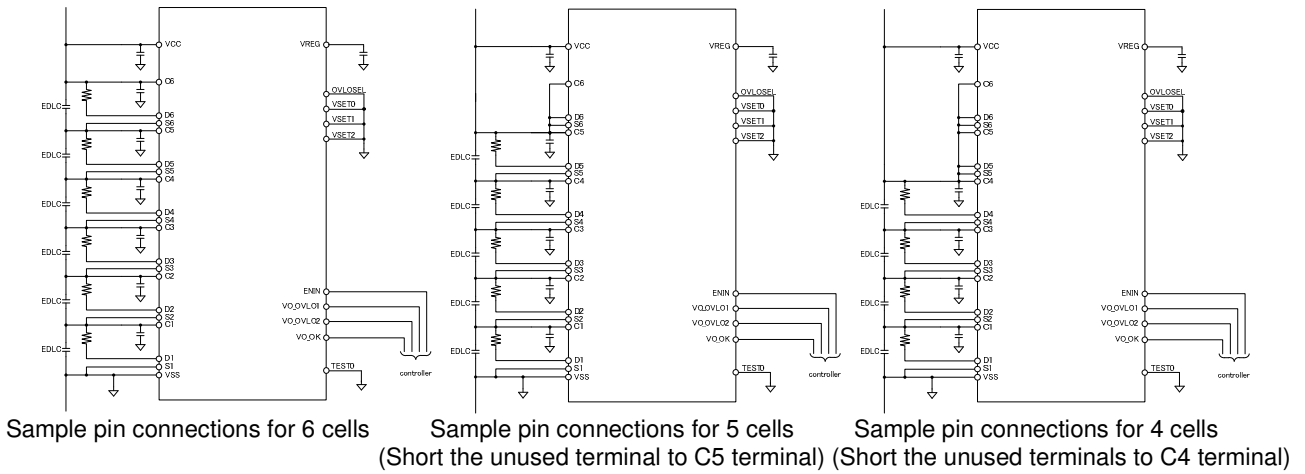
VCC
C6
EDLC
D6
S6
C5
EDLC
D5
S5
C4
EDLC
D4
S4
C3
EDLC
D3
S3
C2
EDLC
D2
S2
C1
EDLC
D1
S1
VSS
VREG
OVLOSEL
VSET0
VSET1
VSET2
ENIN
VO_OVLO1
VO_OVLO2
VO_OK
TEST0
controller

Sample pin connections for 6 cells

VCC
C6
D6
S6
C5
EDLC
D5
S5
C4
EDLC
D4
S4
C3
EDLC
D3
S3
C2
EDLC
D2
S2
C1
EDLC
D1
S1
VSS
VREG
OVLOSEL
VSET0
VSET1
VSET2
ENIN
VO_OVLO1
VO_OVLO2
VO_OK
TEST0
controller

Sample pin connections for 5 cells
(Short the unused terminal to C5 terminal)

VCC
C6
D6
S6
C5
D5
S5
C4
EDLC
D4
S4
C3
EDLC
D3
S3
C2
EDLC
D2
S2
C1
EDLC
D1
S1
VSS
VREG
OVLOSEL
VSET0
VSET1
VSET2
ENIN
VO_OVLO1
VO_OVLO2
VO_OK
TEST0
controller

Sample pin connections for 4 cells
(Short the unused terminals to C4 terminal)